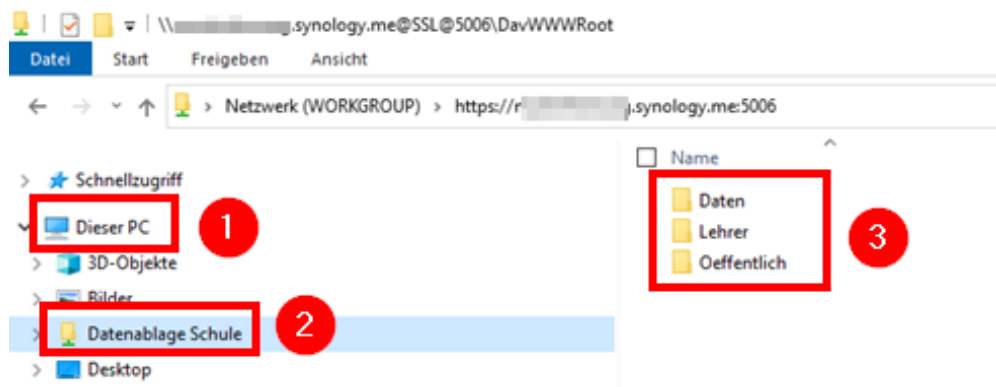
\\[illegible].synology.me@SSL@5006\DavWWWRoot

Datei Start Freigeben Ansicht

Netzwerk (WORKGROUP) > https://r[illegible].synology.me:5006

Schnellzugriff
Dieser PC
3D-Objekte
Bilder
Datenablage Schule
Desktop

1
2

Name
Daten
Lehrer
Oeffentlich

3